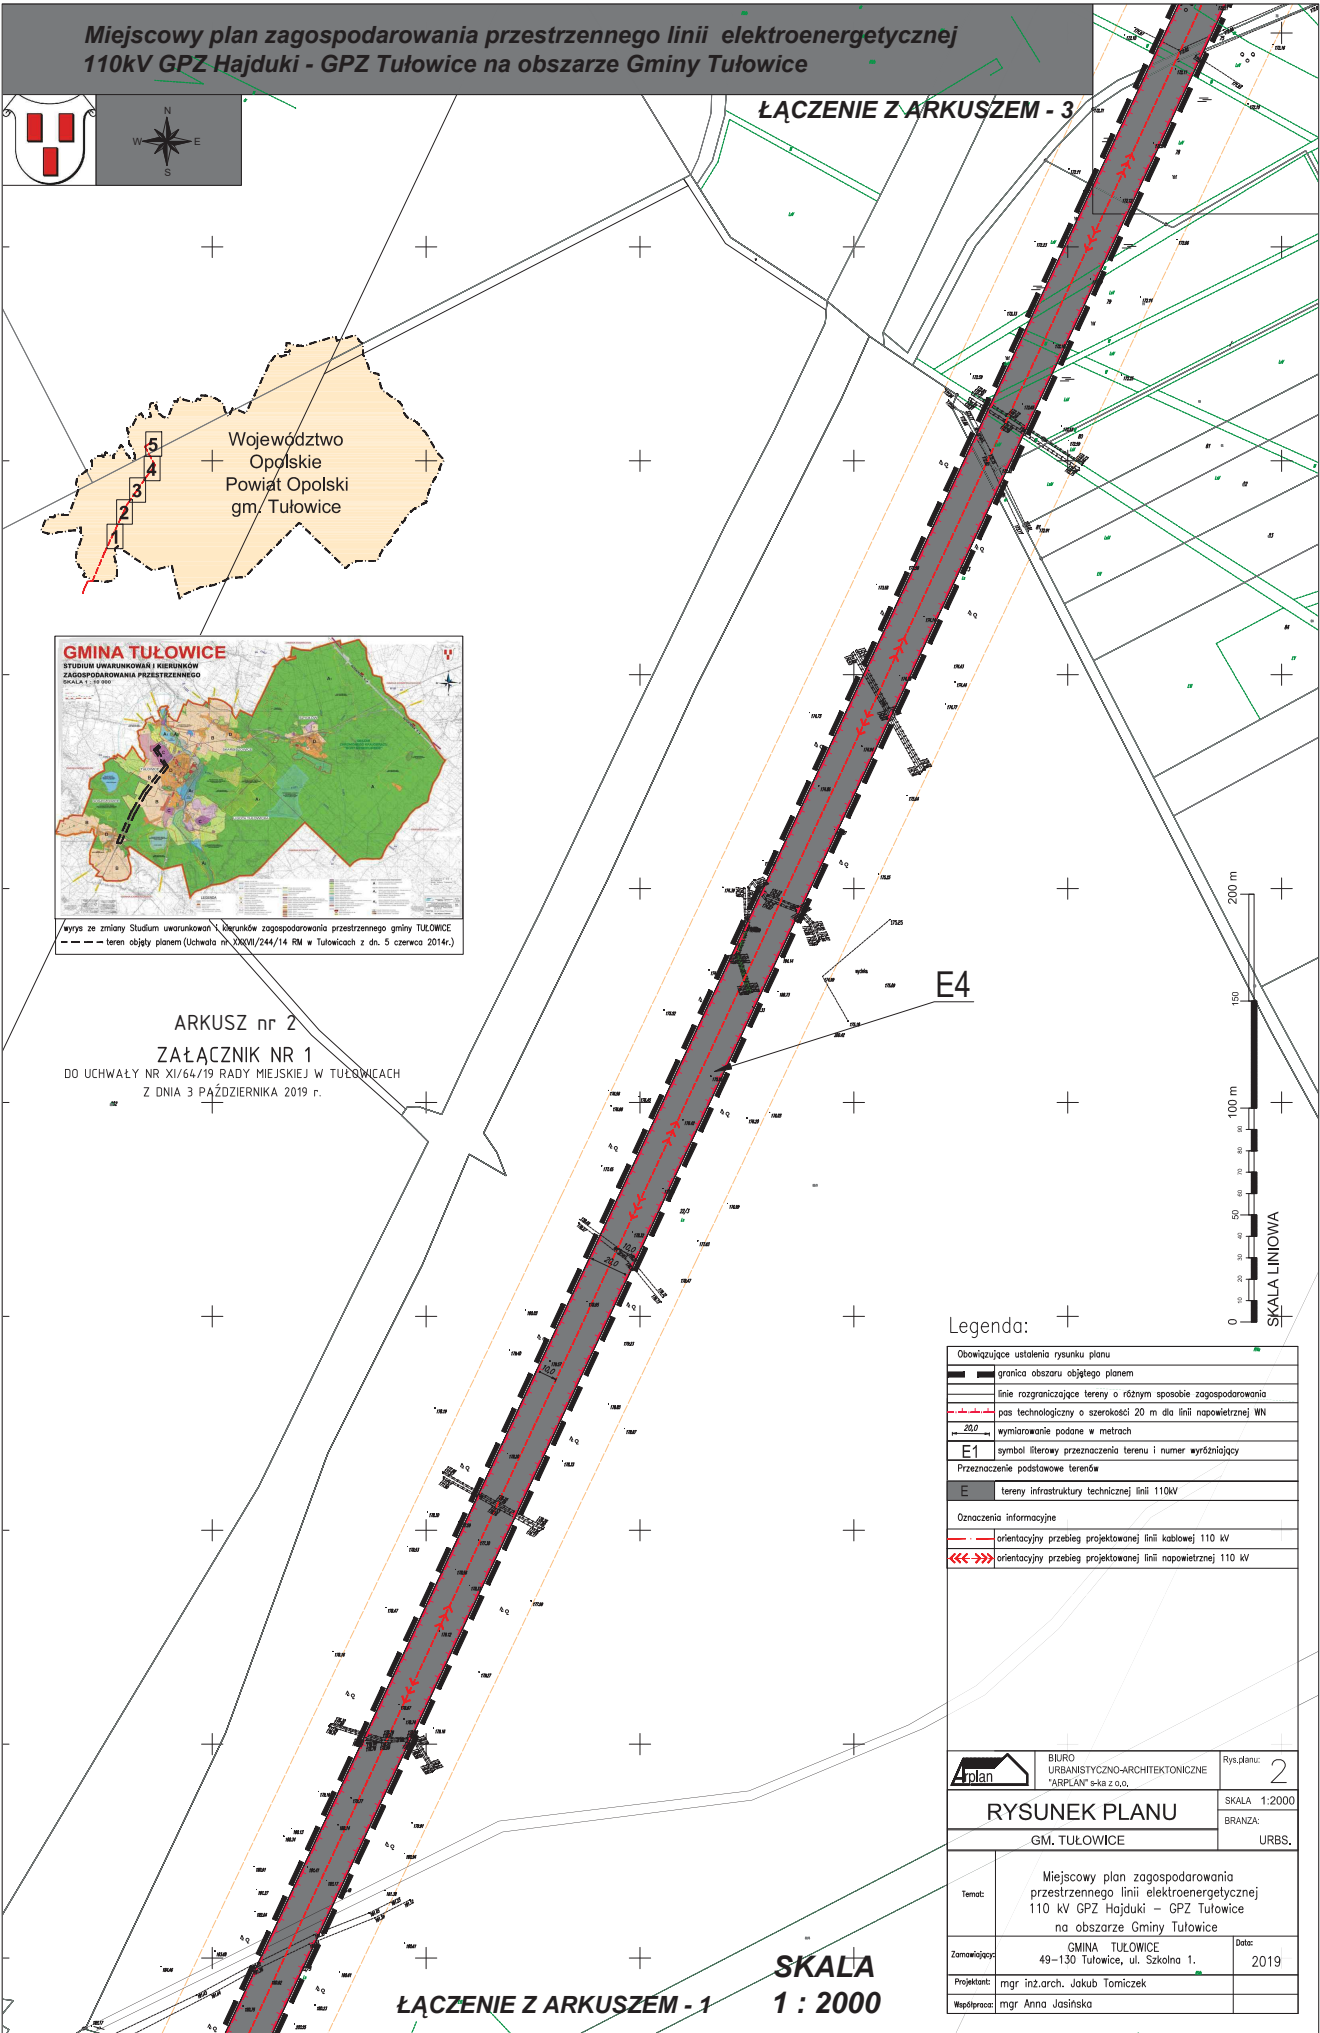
Miejscowy plan zagospodarowania przestrzennego linii elektroenergetycznej 110kV GPZ Hajduki - GPZ Tułowice na obszarze Gminy Tułowice

N
W
E
S

ŁĄCZENIE Z ARKUSZEM - 3

Województwo Opolskie Powiat Opolski gm. Tułowice

5
4
3
2
1

GMINA TUŁOWICE
STUDIUM UWARUNKOWAŃ I KIERUNKÓW ZAGOSPODAROWANIA PRZESTRZENNEGO
SKALA 1 : 10 000

wyrys ze zmiany Studium uwarunkowań i kierunków zagospodarowania przestrzennego gminy TUŁOWICE
teren objęty planem (Uchwała nr XXXVII/244/14 RM w Tułowicach z dn. 5 czerwca 2014r.)

E4

ARKUSZ nr 2
ZAŁĄCZNIK NR 1
DO UCHWAŁY NR XI/64/19 RADY MIEJSKIEJ W TUŁOWICACH
Z DNIA 3 PAŹDZIERNIKA 2019 r.

200 m
150
100 m
90
80
70
60
50
40
30
20
10
0
SKALA LINIOWA

20,0
10,0

Legenda:

| Obowiązujące ustalenia rysunku planu | |
|---|---|
| | granica obszaru objętego planem |
| | linie rozgraniczające tereny o różnym sposobie zagospodarowania |
| | pas technologiczny o szerokości 20 m dla linii napowietrznej WN |
| 20,0 | wymiarowanie podane w metrach |
| E1 | symbol literowy przeznaczenia terenu i numer wyróżniający |
| Przeznaczenie podstawowe terenów | |
| E | tereny infrastruktury technicznej linii 110kV |
| Oznaczenia informacyjne | |
| | orientacyjny przebieg projektowanej linii kablowej 110 kV |
| | orientacyjny przebieg projektowanej linii napowietrznej 110 kV |

Arplan
BIURO URBANISTYCZNO-ARCHITEKTONICZNE "ARPLAN" s-ka z o.o.
Rys.planu: 2
RYSUNEK PLANU
SKALA 1:2000
BRANŻA:
GM. TUŁOWICE
URBS.
Temat: Miejscowy plan zagospodarowania przestrzennego linii elektroenergetycznej 110 kV GPZ Hajduki – GPZ Tułowice na obszarze Gminy Tułowice
Zamawiający: GMINA TUŁOWICE 49–130 Tułowice, ul. Szkolna 1.
Data: 2019
Projektant: mgr inż.arch. Jakub Tomiczek
Współpraca: mgr Anna Jasińska

SKALA
1 : 2000

ŁĄCZENIE Z ARKUSZEM - 1